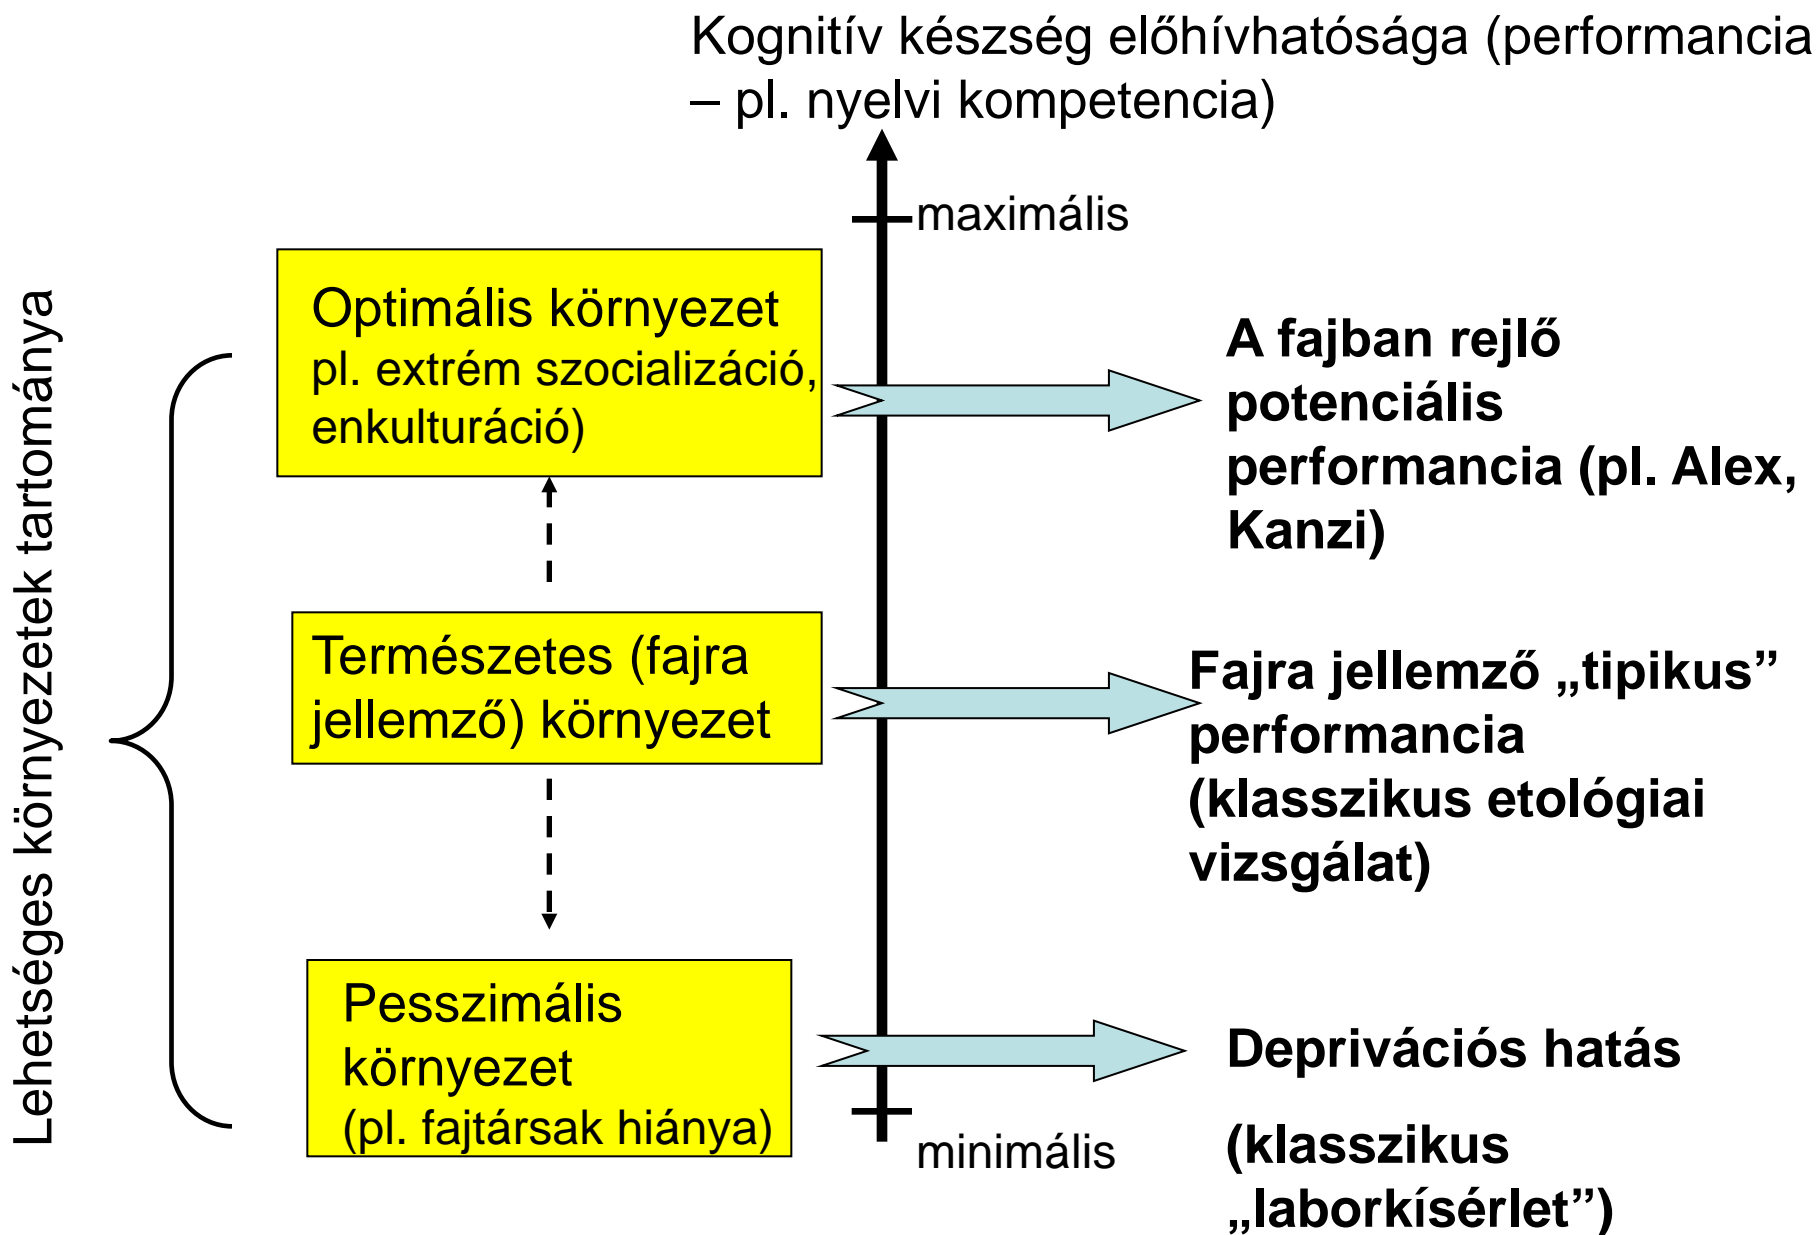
Kognitív készség előhívhatósága (performancia – pl. nyelvi kompetencia)

maximális

Lehetséges környezetek tartománya

Optimális környezet
pl. extrém szocializáció, enkulturáció)

A fajban rejlő potenciális performancia (pl. Alex, Kanzi)

Természetes (fajra jellemző) környezet

Fajra jellemző „tipikus" performancia (klasszikus etológiai vizsgálat)

Pesszimális környezet
(pl. fajtársak hiánya)

Deprivációs hatás

(klasszikus „laborkísérlet")

minimális